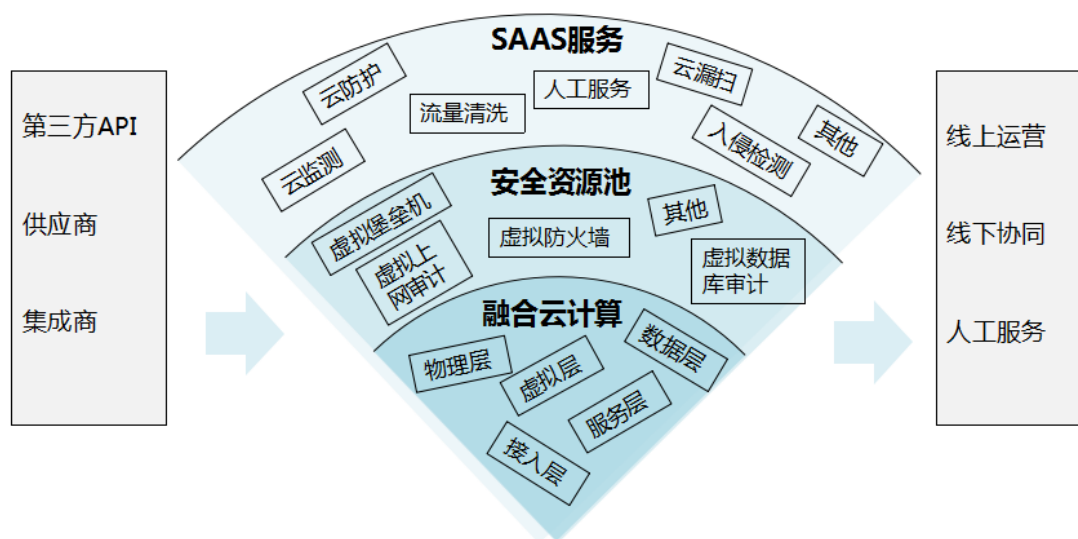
第三方API

供应商

集成商

SAAS服务

云防护

流量清洗

人工服务

云漏扫

入侵检测

其他

云监测

安全资源池

虚拟堡垒机

虚拟防火墙

其他

虚拟上网审计

虚拟数据库审计

融合云计算

物理层

虚拟层

数据层

服务层

接入层

线上运营

线下协同

人工服务